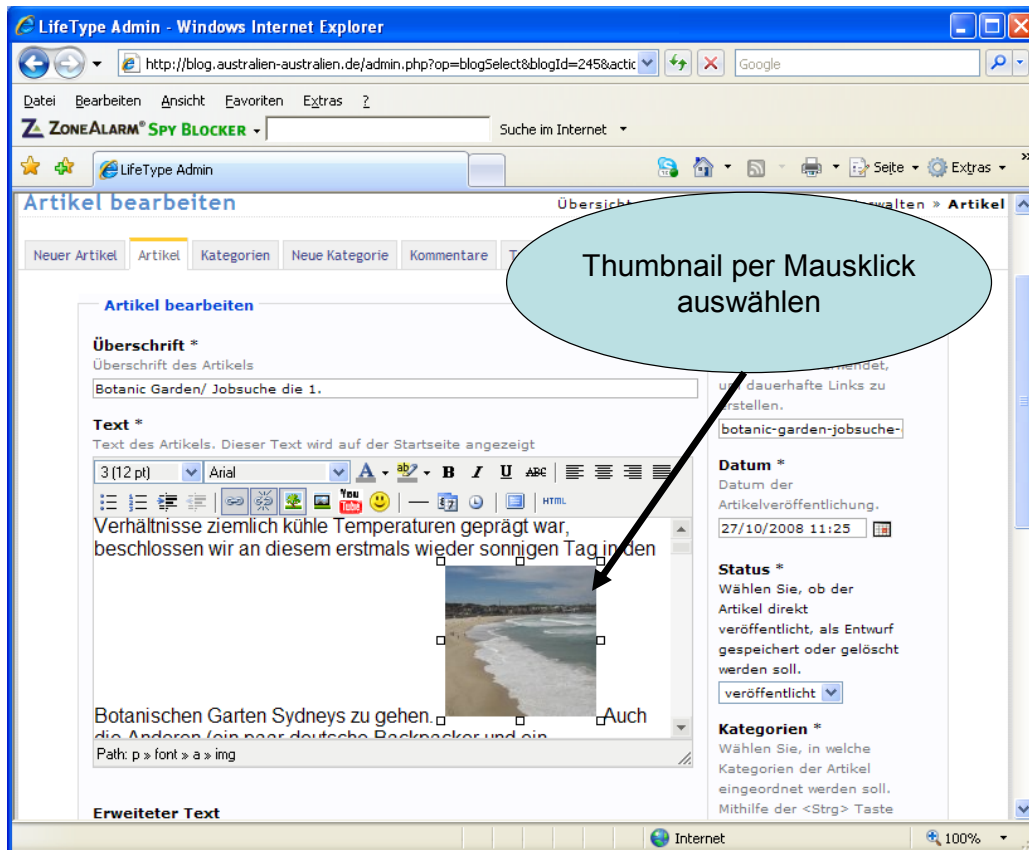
LifeType Admin - Windows Internet Explorer

http://blog.australien-australien.de/admin.php?op=blogSelect&blogId=245&actic

Google

Datei Bearbeiten Ansicht Favoriten Extras ?

ZoneAlarm® Spy Blocker

Suche im Internet

LifeType Admin

Seite Extras

Artikel bearbeiten

Übersicht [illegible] rwalten » Artikel

Neuer Artikel Artikel Kategorien Neue Kategorie Kommentare T

Thumbnail per Mausklick auswählen

Artikel bearbeiten

Überschrift *
Überschrift des Artikels

Botanic Garden/ Jobsuche die 1.

Text *
Text des Artikels. Dieser Text wird auf der Startseite angezeigt

3 (12 pt) Arial

HTML

Verhältnisse ziemlich kühle Temperaturen geprägt war, beschlossen wir an diesem erstmals wieder sonnigen Tag in den

Botanischen Garten Sydneys zu gehen. Auch die Anderen (ein paar deutsche Backpacker und ein

Path: p » font » a » img

Erweiteter Text

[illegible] rwendet, um dauerhafte Links zu erstellen.

botanic-garden-jobsuche-

Datum *
Datum der Artikelveröffentlichung.

27/10/2008 11:25

Status *
Wählen Sie, ob der Artikel direkt veröffentlicht, als Entwurf gespeichert oder gelöscht werden soll.

veröffentlicht

Kategorien *
Wählen Sie, in welche Kategorien der Artikel eingeordnet werden soll. Mithilfe der <Strg> Taste

Internet

100%